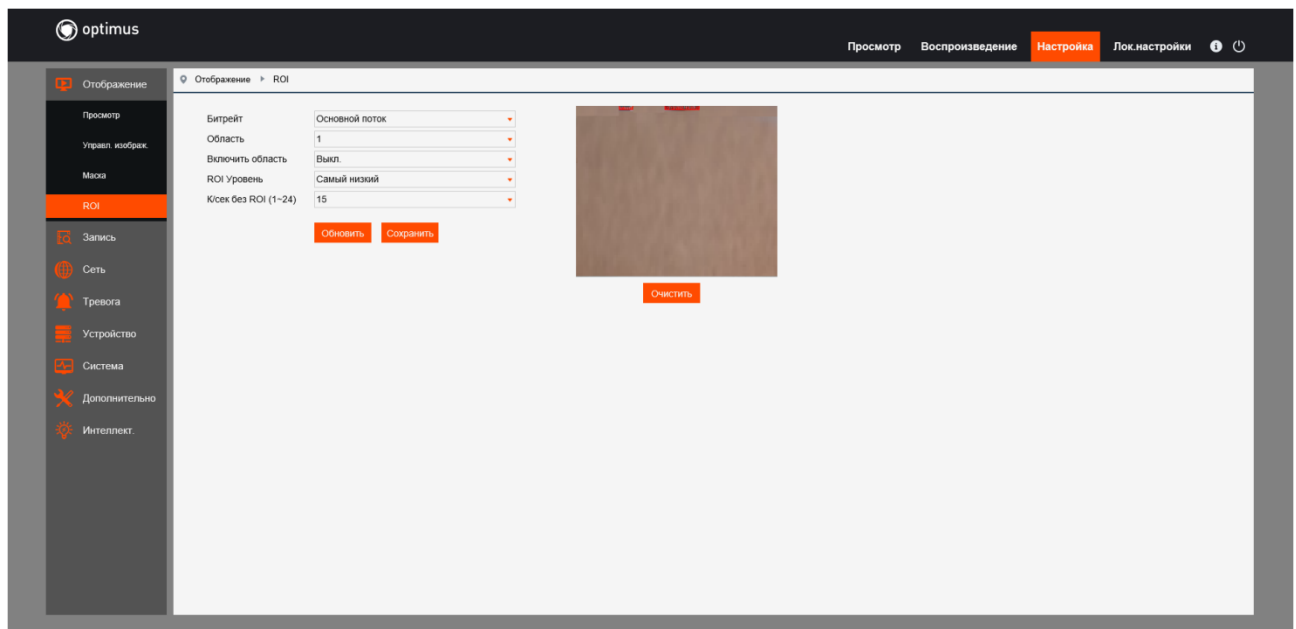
optimus

Просмотр Воспроизведение Настройка Лок.настройки

Отображение
Просмотр
Управл. изображ.
Маска
ROI
Запись
Сеть
Тревога
Устройство
Система
Дополнительно
Интеллект.

Отображение ▸ ROI

Битрейт Основной поток
Область 1
Включить область Выкл.
ROI Уровень Самый низкий
К/сек без ROI (1~24) 15

Обновить Сохранить

Очистить